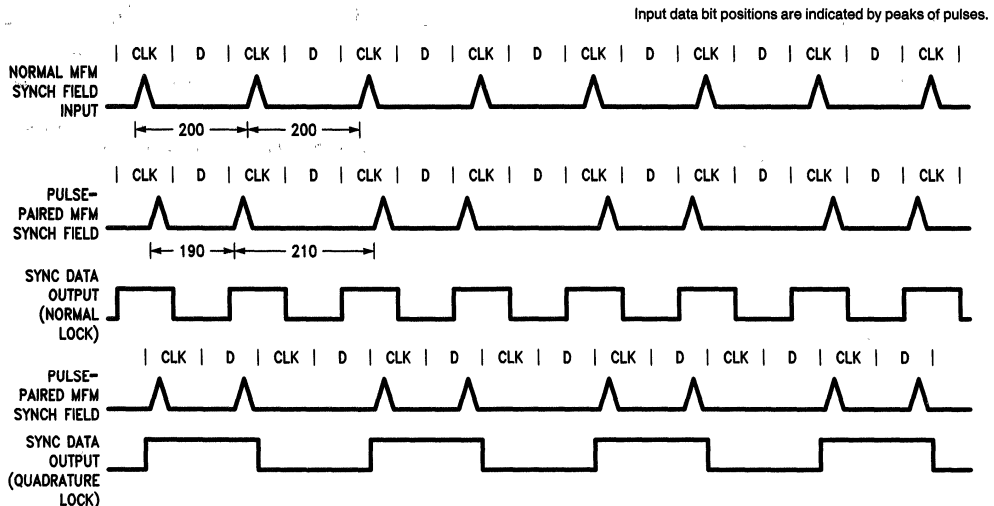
Input data bit positions are indicated by peaks of pulses.

| CLK | D | CLK | D | CLK | D | CLK | D | CLK | D | CLK | D | CLK | D | CLK |

NORMAL MFM SYNCH FIELD INPUT

200

200

| CLK | D | CLK | D | CLK | D | CLK | D | CLK | D | CLK | D | CLK | D | CLK |

PULSE-PAIRED MFM SYNCH FIELD

190

210

SYNC DATA OUTPUT (NORMAL LOCK)

| CLK | D | CLK | D | CLK | D | CLK | D | CLK | D | CLK | D | CLK | D |

PULSE-PAIRED MFM SYNCH FIELD

SYNC DATA OUTPUT (QUADRATURE LOCK)